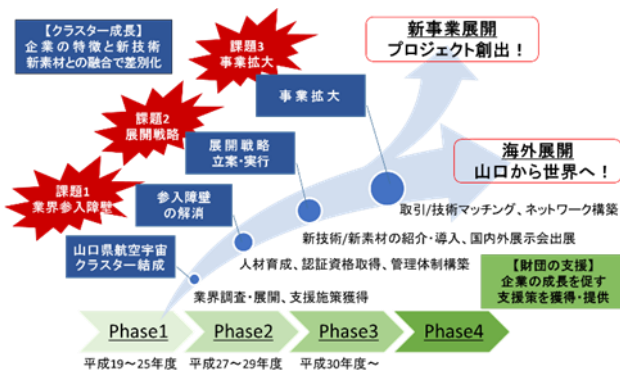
【クラスター成長】
企業の特徴と新技術
新素材との融合で差別化

課題3
事業拡大

課題2
展開戦略

課題1
業界参入障壁

新事業展開
プロジェクト創出！

事業拡大

展開戦略
立案・実行

海外展開
山口から世界へ！

参入障壁
の解消

山口県航空宇宙
クラスター結成

取引/技術マッチング、ネットワーク構築

新技術/新素材の紹介・導入、国内外展示会出展

人材育成、認証資格取得、管理体制構築

業界調査・展開、支援施策獲得

【財団の支援】
企業の成長を促す
支援策を獲得・提供

Phase1
Phase2
Phase3
Phase4

平成19～25年度
平成27～29年度
平成30年度～